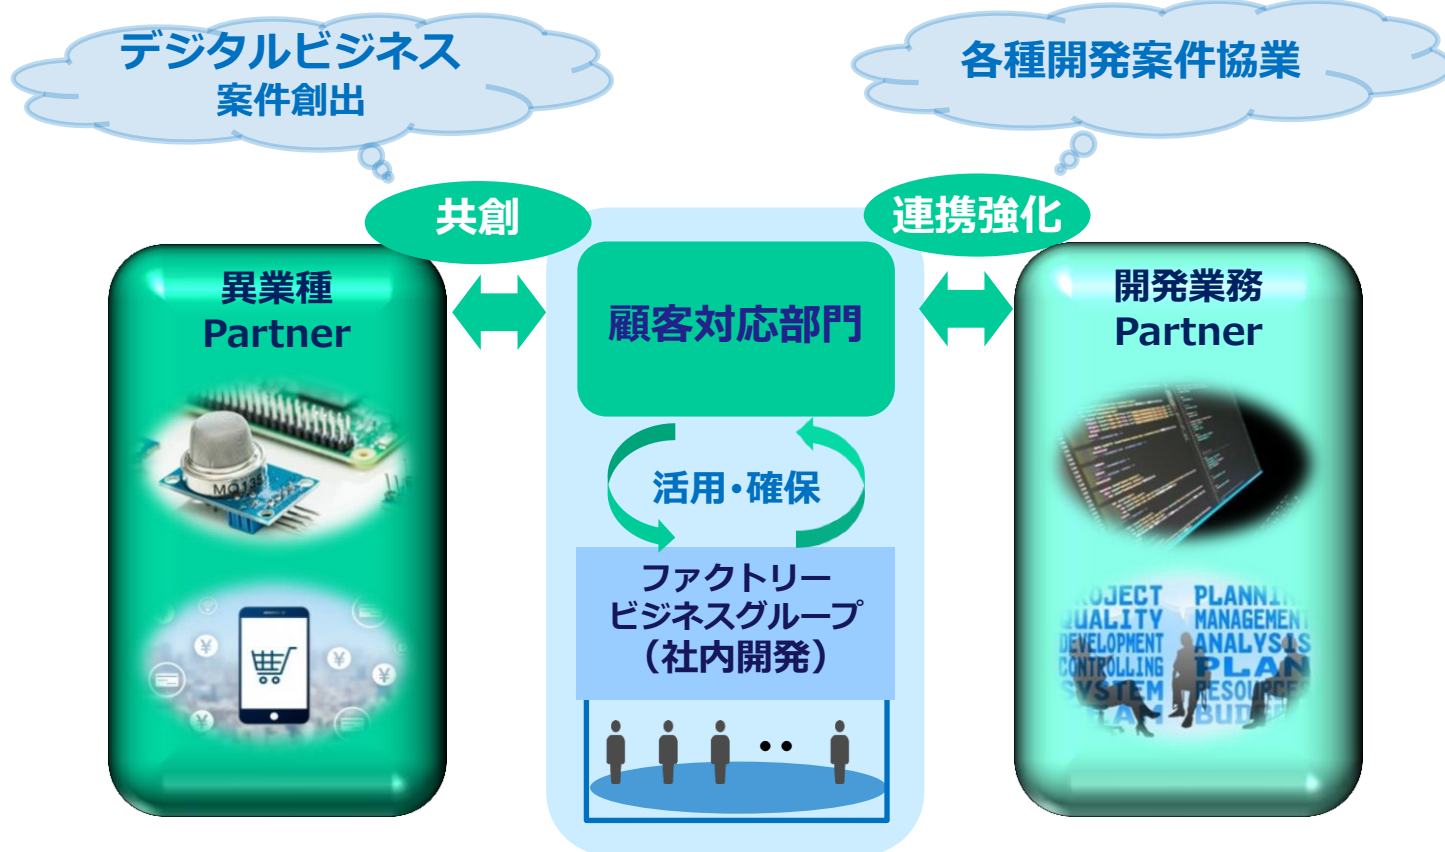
デジタルビジネス
案件創出

各種開発案件協業

共創

連携強化

異業種
Partner

顧客対応部門

開発業務
Partner

MQ135

活用・確保

ファクトリー
ビジネスグループ
（社内開発）

OJECT
UALITY
DEVELOPMENT
CONTROLLING
SYSTEM
TEAM
PLANNI
MANAGEMENT
ANALYSIS
PLAN
RESOURCE
BUD